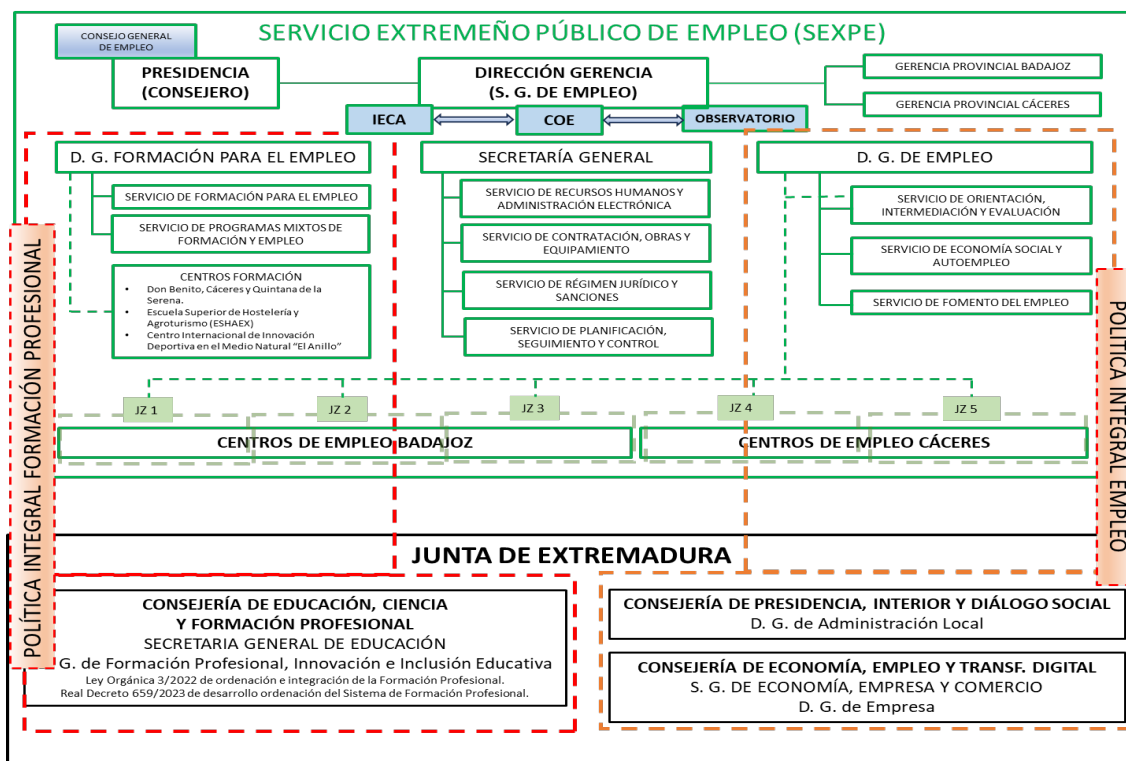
SERVICIO EXTREMEÑO PÚBLICO DE EMPLEO (SEXPE)

CONSEJO GENERAL DE EMPLEO

PRESIDENCIA (CONSEJERO)

DIRECCIÓN GERENCIA (S. G. DE EMPLEO)

GERENCIA PROVINCIAL BADAJOZ

GERENCIA PROVINCIAL CÁCERES

IECA

COE

OBSERVATORIO

D. G. FORMACIÓN PARA EL EMPLEO

SERVICIO DE FORMACIÓN PARA EL EMPLEO

SERVICIO DE PROGRAMAS MIXTOS DE FORMACIÓN Y EMPLEO

CENTROS FORMACIÓN
• Don Benito, Cáceres y Quintana de la Serena.
• Escuela Superior de Hostelería y Agroturismo (ESHAEX)
• Centro Internacional de Innovación Deportiva en el Medio Natural "El Anillo"

SECRETARÍA GENERAL

SERVICIO DE RECURSOS HUMANOS Y ADMINISTRACIÓN ELECTRÓNICA

SERVICIO DE CONTRATACIÓN, OBRAS Y EQUIPAMIENTO

SERVICIO DE RÉGIMEN JURÍDICO Y SANCIONES

SERVICIO DE PLANIFICACIÓN, SEGUIMIENTO Y CONTROL

D. G. DE EMPLEO

SERVICIO DE ORIENTACIÓN, INTERMEDIACIÓN Y EVALUACIÓN

SERVICIO DE ECONOMÍA SOCIAL Y AUTOEMPLEO

SERVICIO DE FOMENTO DEL EMPLEO

JZ 1 JZ 2 JZ 3 JZ 4 JZ 5

CENTROS DE EMPLEO BADAJOZ

CENTROS DE EMPLEO CÁCERES

POLÍTICA INTEGRAL FORMACIÓN PROFESIONAL

POLÍTICA INTEGRAL EMPLEO

JUNTA DE EXTREMADURA

CONSEJERÍA DE EDUCACIÓN, CIENCIA Y FORMACIÓN PROFESIONAL
SECRETARIA GENERAL DE EDUCACIÓN
G. de Formación Profesional, Innovación e Inclusión Educativa
Ley Orgánica 3/2022 de ordenación e integración de la Formación Profesional.
Real Decreto 659/2023 de desarrollo ordenación del Sistema de Formación Profesional.

CONSEJERÍA DE PRESIDENCIA, INTERIOR Y DIÁLOGO SOCIAL
D. G. de Administración Local

CONSEJERÍA DE ECONOMÍA, EMPLEO Y TRANSF. DIGITAL
S. G. DE ECONOMÍA, EMPRESA Y COMERCIO
D. G. de Empresa